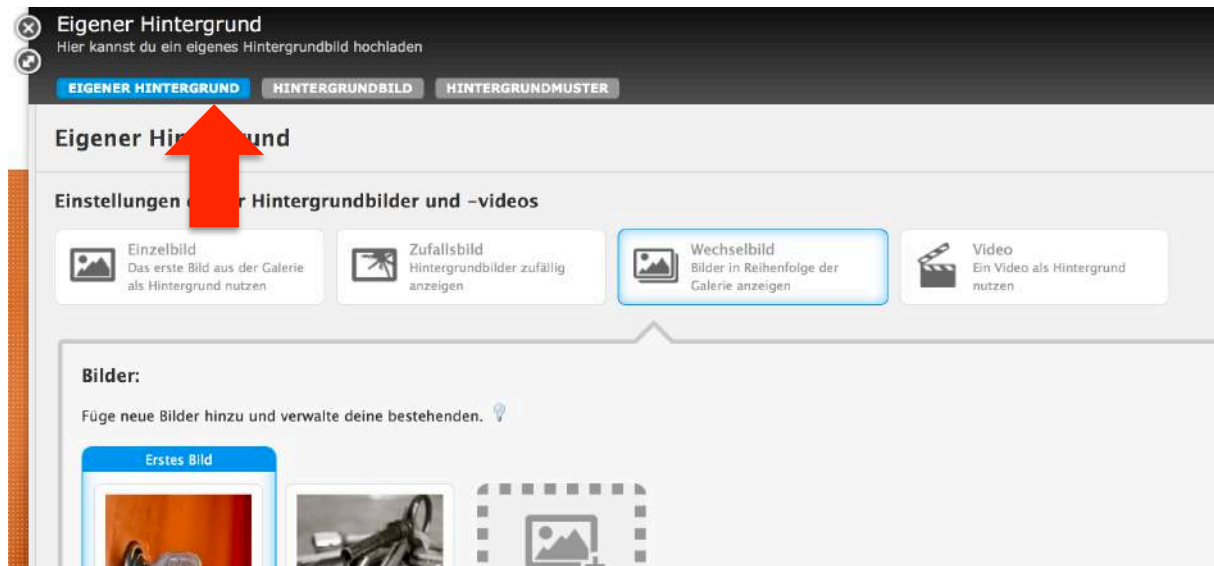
Eigener Hintergrund
Hier kannst du ein eigenes Hintergrundbild hochladen

EIGENER HINTERGRUND HINTERGRUNDBILD HINTERGRUNDMUSTER

Eigener Hin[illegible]rund

Einstellungen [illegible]r Hintergrundbilder und -videos

Einzelbild
Das erste Bild aus der Galerie als Hintergrund nutzen

Zufallsbild
Hintergrundbilder zufällig anzeigen

Wechselbild
Bilder in Reihenfolge der Galerie anzeigen

Video
Ein Video als Hintergrund nutzen

Bilder:

Füge neue Bilder hinzu und verwalte deine bestehenden.

Erstes Bild